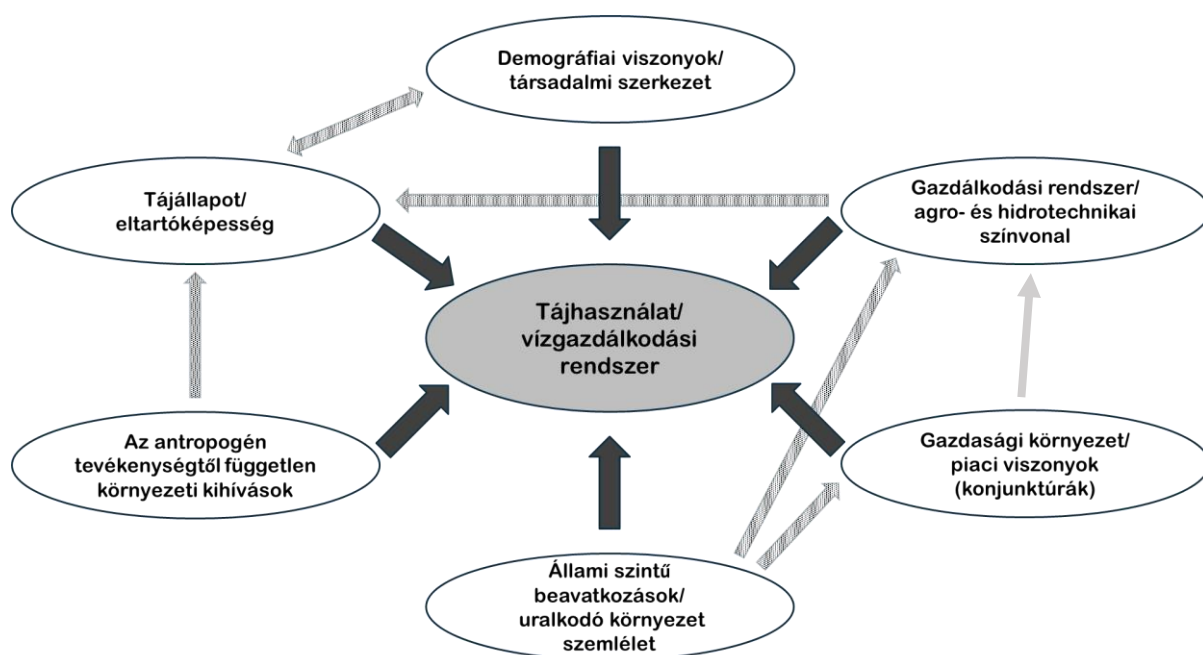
Demográfiai viszonyok/ társadalmi szerkezet

Tájállapot/ eltartóképesség

Gazdálkodási rendszer/ agro- és hidrotechnikai színvonal

Tájhasználat/ vízgazdálkodási rendszer

Az antropogén tevékenységtől független környezeti kihívások

Gazdasági környezet/ piaci viszonyok (konjunktúrák)

Állami szintű beavatkozások/ uralkodó környezet szemlélet